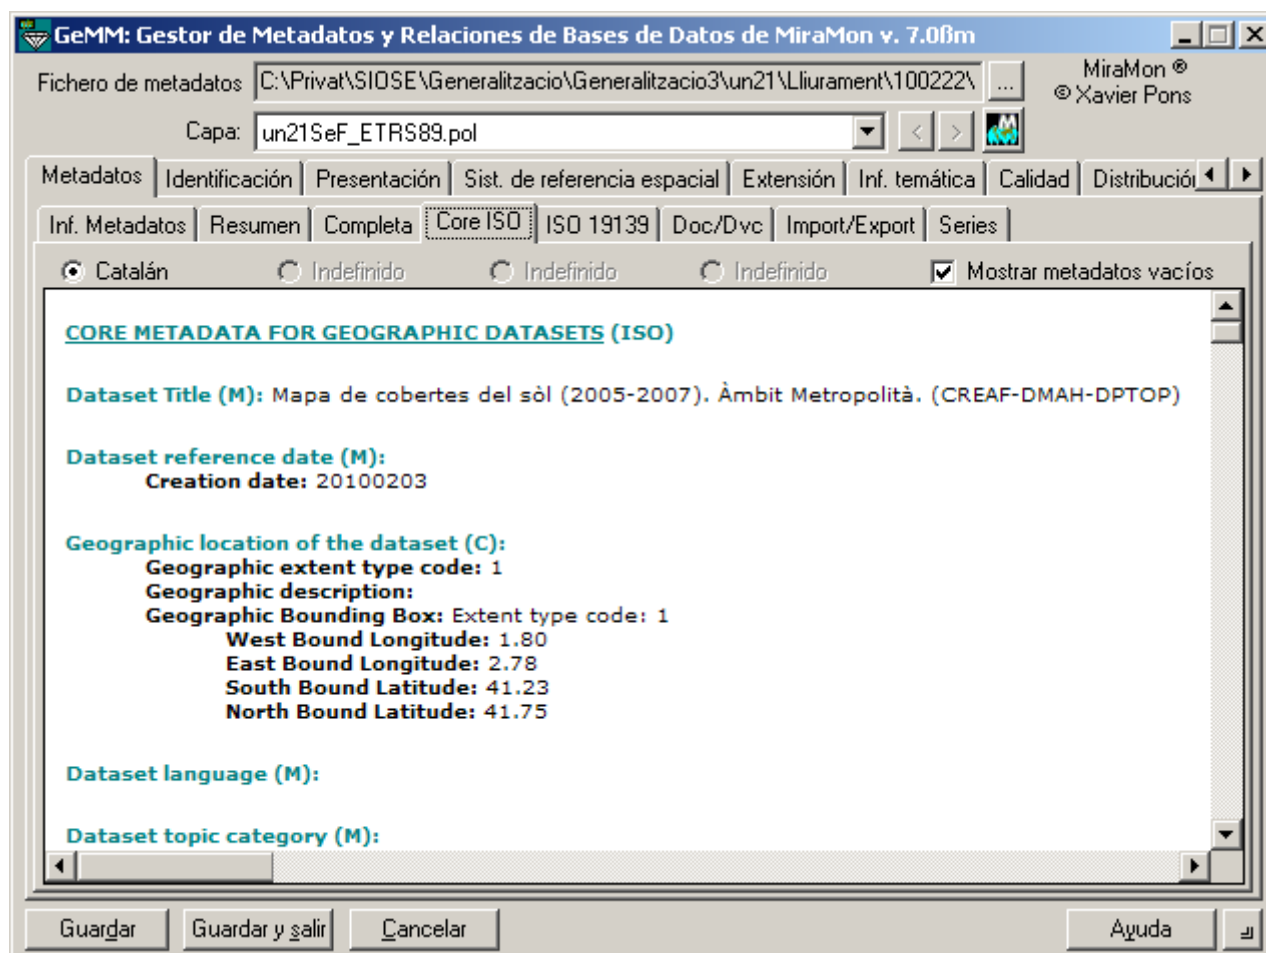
GeMM: Gestor de Metadatos y Relaciones de Bases de Datos de MiraMon v. 7.0ßm

Fichero de metadatos C:\Privat\SIOSE\Generalitzacio\Generalitzacio3\un21\Lliurament\100222\ ...

MiraMon ®
© Xavier Pons

Capa: un21SeF_ETRS89.pol

Metadatos | Identificación | Presentación | Sist. de referencia espacial | Extensión | Inf. temática | Calidad | Distribució

Inf. Metadatos | Resumen | Completa | Core ISO | ISO 19139 | Doc/Dvc | Import/Export | Series

Catalán   Indefinido   Indefinido   Indefinido   Mostrar metadatos vacíos

CORE METADATA FOR GEOGRAPHIC DATASETS (ISO)

Dataset Title (M): Mapa de cobertes del sòl (2005-2007). Àmbit Metropolità. (CREAF-DMAH-DPTOP)

Dataset reference date (M):
Creation date: 20100203

Geographic location of the dataset (C):
Geographic extent type code: 1
Geographic description:
Geographic Bounding Box: Extent type code: 1
West Bound Longitude: 1.80
East Bound Longitude: 2.78
South Bound Latitude: 41.23
North Bound Latitude: 41.75

Dataset language (M):

Dataset topic category (M):

Guardar | Guardar y salir | Cancelar | Ayuda